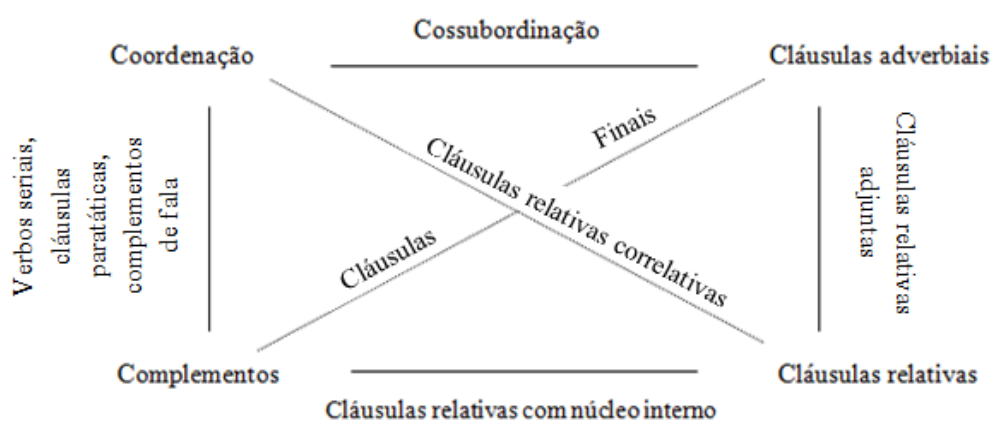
Cossubordinação

Coordenação

Cláusulas adverbiais

Verbos seriais, cláusulas paratáticas, complementos de fala

Finais

Cláusulas relativas correlativas

Cláusulas relativas adjuntas

Cláusulas

Complementos

Cláusulas relativas

Cláusulas relativas com núcleo interno